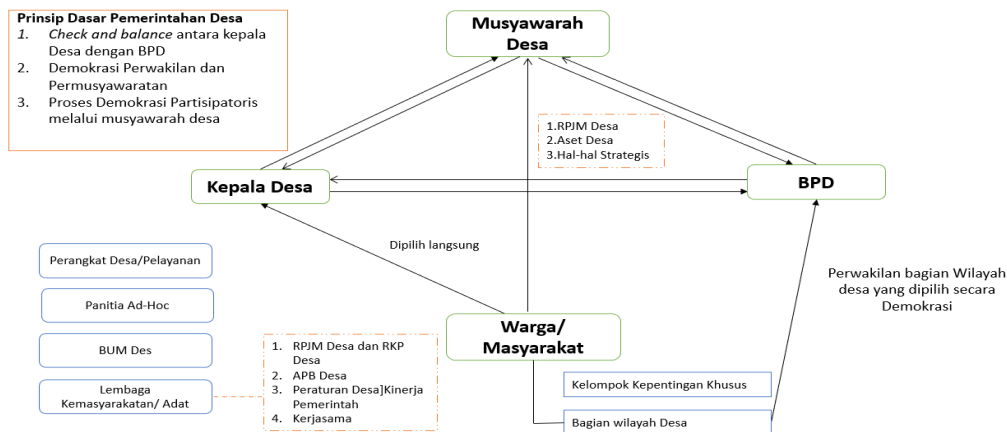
Prinsip Dasar Pemerintahan Desa
1. Check and balance antara kepala Desa dengan BPD
2. Demokrasi Perwakilan dan Permusyawaratan
3. Proses Demokrasi Partisipatoris melalui musyawarah desa

Musyawarah Desa

1.RPJM Desa
2.Aset Desa
3.Hal-hal Strategis

Kepala Desa

BPD

Dipilih langsung

Perangkat Desa/Pelayanan

Panitia Ad-Hoc

BUM Des

Lembaga Kemasyarakatan/ Adat

Perwakilan bagian Wilayah desa yang dipilih secara Demokrasi

1. RPJM Desa dan RKP Desa
2. APB Desa
3. Peraturan Desa]Kinerja Pemerintah
4. Kerjasama

Warga/ Masyarakat

Kelompok Kepentingan Khusus

Bagian wilayah Desa